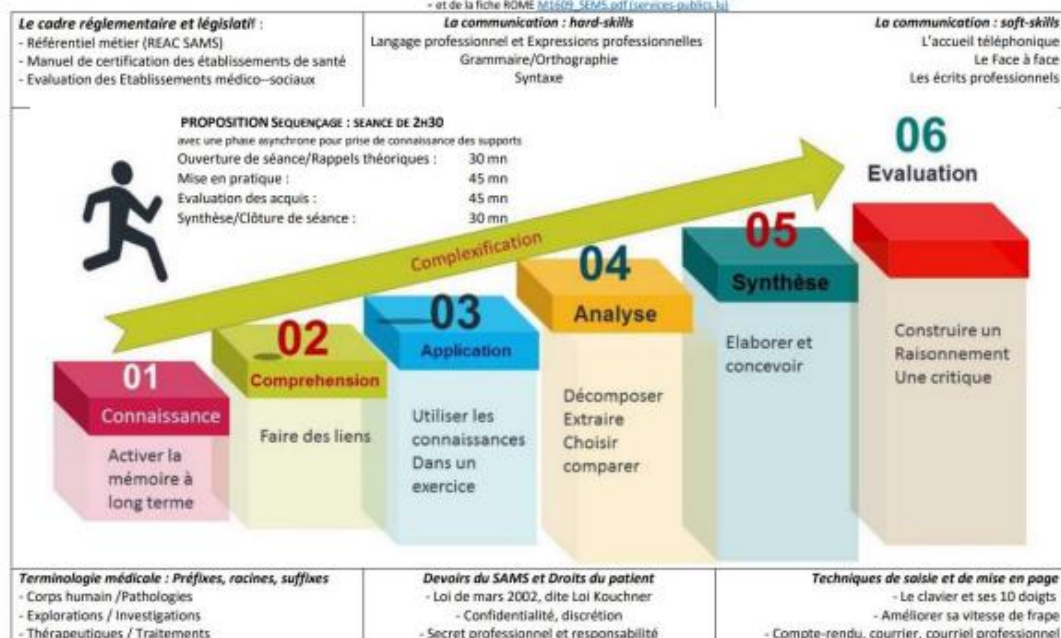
- et de la fiche ROME M1609_SEMS.pdf (services-publics.lu)

Le cadre réglementaire et législatif :
- Référentiel métier (REAC SAMS)
- Manuel de certification des établissements de santé
- Evaluation des Etablissements médico--sociaux

La communication : hard-skills
Langage professionnel et Expressions professionnelles
Grammaire/Orthographie
Syntaxe

La communication : soft-skills
L'accueil téléphonique
Le Face à face
Les écrits professionnels

PROPOSITION SEQUENÇAGE : SEANCE DE 2H30
avec une phase asynchrone pour prise de connaissance des supports

| Ouverture de séance/Rappels théoriques : | 30 mn |
|---|---|
| Mise en pratique : | 45 mn |
| Evaluation des acquis : | 45 mn |
| Synthèse/Clôture de séance : | 30 mn |

Complexification

01
Connaissance
Activer la mémoire à long terme

02
Comprehension
Faire des liens

03
Application
Utiliser les connaissances Dans un exercice

04
Analyse
Décomposer
Extraire
Choisir
comparer

05
Synthèse
Elaborer et concevoir

06
Evaluation
Construire un Raisonnement Une critique

Terminologie médicale : Préfixes, racines, suffixes
- Corps humain /Pathologies
- Explorations / Investigations
- Thérapeutiques / Traitements

Devoirs du SAMS et Droits du patient
- Loi de mars 2002, dite Loi Kouchner
- Confidentialité, discrétion
- Secret professionnel et responsabilité

Techniques de saisie et de mise en page
- Le clavier et ses 10 doigts
- Améliorer sa vitesse de frape
- Compte-rendu, courrier, courriel professionnel